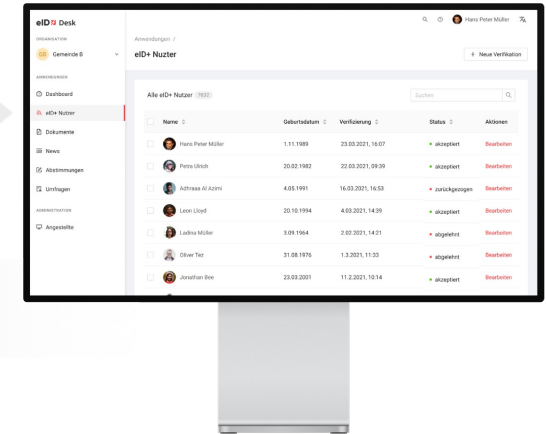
eID+ Desk

ORGANISATION
GB Gemeinde B

ANWENDUNGEN
Dashboard
eID+ Nutzer
Dokumente
News
Abstimmungen
Umfragen

ADMINISTRATION
Angestellte

Hans Peter Müller

Anwendungen /
eID+ Nutzer

+ Neue Verifikation

Alle eID+ Nutzer 7932

Suchen

| | Name | Geburtsdatum | Verifizierung | Status | Aktionen |
|---|---|---|---|---|---|
| | Hans Peter Müller | 1.11.1989 | 23.03.2021, 16:07 | akzeptiert | Bearbeiten |
| | Petra Ulrich | 20.02.1982 | 22.03.2021, 09:39 | akzeptiert | Bearbeiten |
| | Adhraaa Al Azimi | 4.05.1991 | 16.03.2021, 16:53 | zurückgezogen | Bearbeiten |
| | Leon Lloyd | 20.10.1994 | 4.03.2021, 14:39 | akzeptiert | Bearbeiten |
| | Ladina Müller | 3.09.1964 | 2.02.2021, 14:21 | abgelehnt | Bearbeiten |
| | Oliver Tez | 31.08.1976 | 1.3.2021, 11:33 | abgelehnt | Bearbeiten |
| | Jonathan Bee | 23.03.2001 | 11.2.2021, 10:14 | akzeptiert | Bearbeiten |